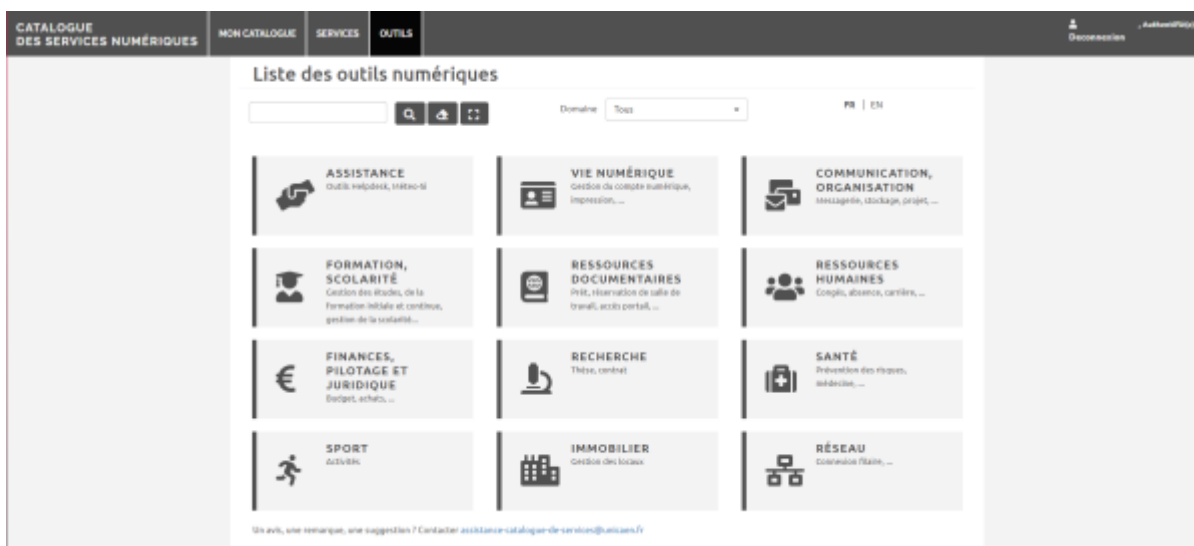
CATALOGUE DES SERVICES NUMÉRIQUES

MON CATALOGUE | SERVICES | OUTILS

Deconnexion

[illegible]

Liste des outils numériques

Domaine Tous

FR | EN

ASSISTANCE
Outils Helpdesk, météo-SI

VIE NUMÉRIQUE
Gestion du compte numérique, impression, ...

COMMUNICATION, ORGANISATION
Messagerie, stockage, projet, ...

FORMATION, SCOLARITÉ
Gestion des études, de la formation initiale et continue, gestion de la scolarité...

RESSOURCES DOCUMENTAIRES
Prêt, réservation de salle de travail, accès portail, ...

RESSOURCES HUMAINES
Congés, absence, carrière, ...

FINANCES, PILOTAGE ET JURIDIQUE
Budget, achats, ...

RECHERCHE
Thèse, contrat

SANTÉ
Prévention des risques, médecine, ...

SPORT
Activités

IMMOBILIER
Gestion des locaux

RÉSEAU
Connexion filaire, ...

Un avis, une remarque, une suggestion ? Contacter assistance-catalogue-de-services@unicaen.fr